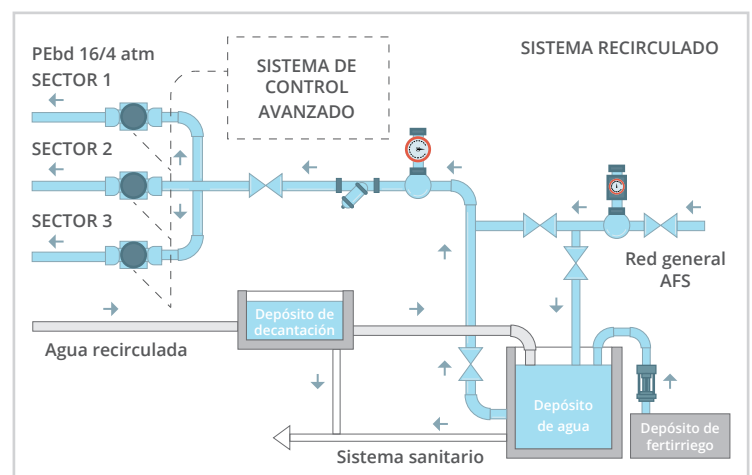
PEbd 16/4 atm
SECTOR 1
SECTOR 2
SECTOR 3

SISTEMA DE CONTROL AVANZADO

SISTEMA RECIRCULADO

Red general AFS

Depósito de decantación

Agua recirculada

Depósito de agua

Depósito de fertirriego

Sistema sanitario